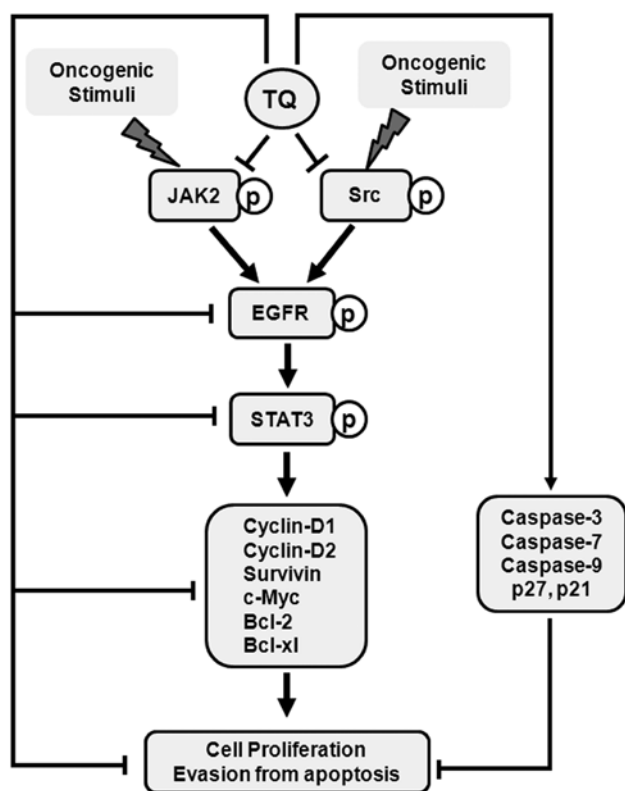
Oncogenic Stimuli

TQ

Oncogenic Stimuli

JAK2 p

Src p

EGFR p

STAT3 p

Cyclin-D1
Cyclin-D2
Survivin
c-Myc
Bcl-2
Bcl-xl

Caspase-3
Caspase-7
Caspase-9
p27, p21

Cell Proliferation
Evasion from apoptosis